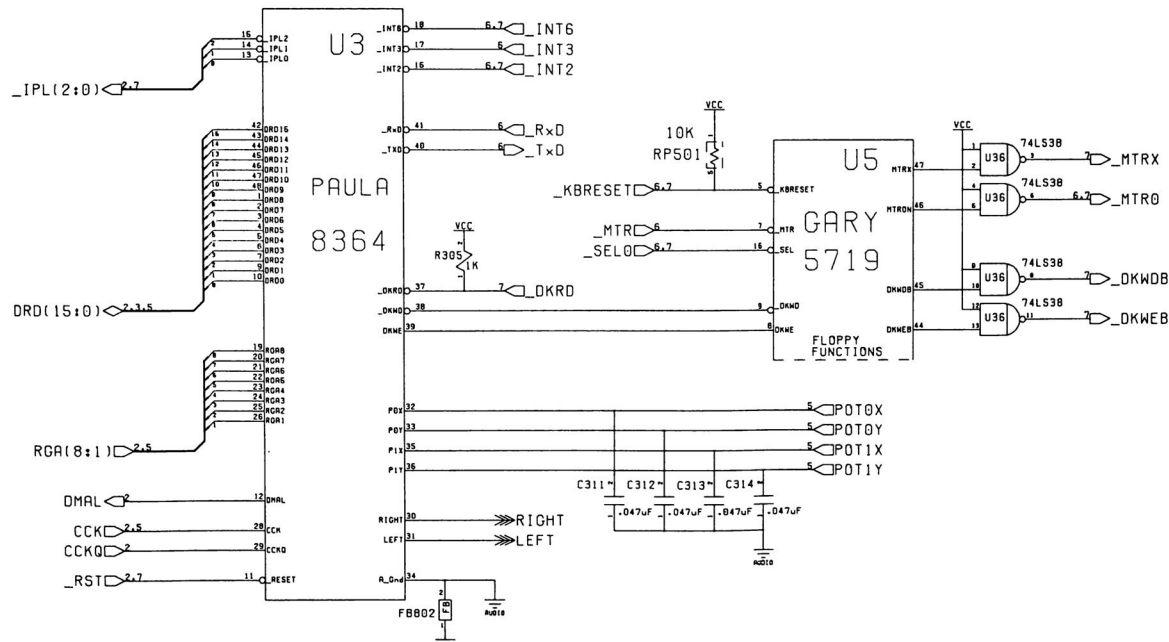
U3

PAULA

8364

_IPL(2:0) 2,7
16 _IPL2
14 _IPL1
13 _IPL0
2
1
0

DRD(15:0) 2,3,5
42 DRD15
43 DRD14
44 DRD13
45 DRD12
46 DRD11
47 DRD10
48 DRD9
1 DRD8
2 DRD7
3 DRD6
4 DRD5
5 DRD4
6 DRD3
7 DRD2
8 DRD1
9 DRD0

RGA(8:1) 2,5
19 RGA8
20 RGA7
21 RGA6
22 RGA5
23 RGA4
24 RGA3
25 RGA2
26 RGA1

DMAL 2
12 DMAL
CCK 2,5
28 CCK
CCKQ 2
29 CCKQ
_RST 2,7
11 RESET

_INT6 18 6,7 _INT6
_INT3 17 6 _INT3
_INT2 16 6,7 _INT2
_RxD 41 6 RxD
_TXD 40 6 TxD

VCC
R305
1K
_DKRD 37 7 _DKRD
_DKWD 38
DKWE 39

POX 32 5 POTOX
POY 33 5 POTOY
P1X 35 5 POT1X
P1Y 36 5 POT1Y

C311 C312 C313 C314
.047uF .047uF .047uF .047uF
AUDIO

RIGHT 30 RIGHT
LEFT 31 LEFT
A_Gnd 34
FB802
FB
AUDIO

VCC
10K
RP501

U5
GARY
5719
FLOPPY FUNCTIONS

_KBRESET 6,7 5 KBRESET
_MTR 6 7 MTR
_SEL0 6,7 16 SEL
9 DKWD
8 DKWE

MTRX 47
MTRON 46
DKWDB 45
DKWEB 44

VCC
U36 74LS38 1 2 3 7 _MTRX
U36 74LS38 4 5 6 6,7 _MTR0
U36 74LS38 9 10 8 7 _DKWDB
U36 74LS38 12 13 11 7 _DKWEB